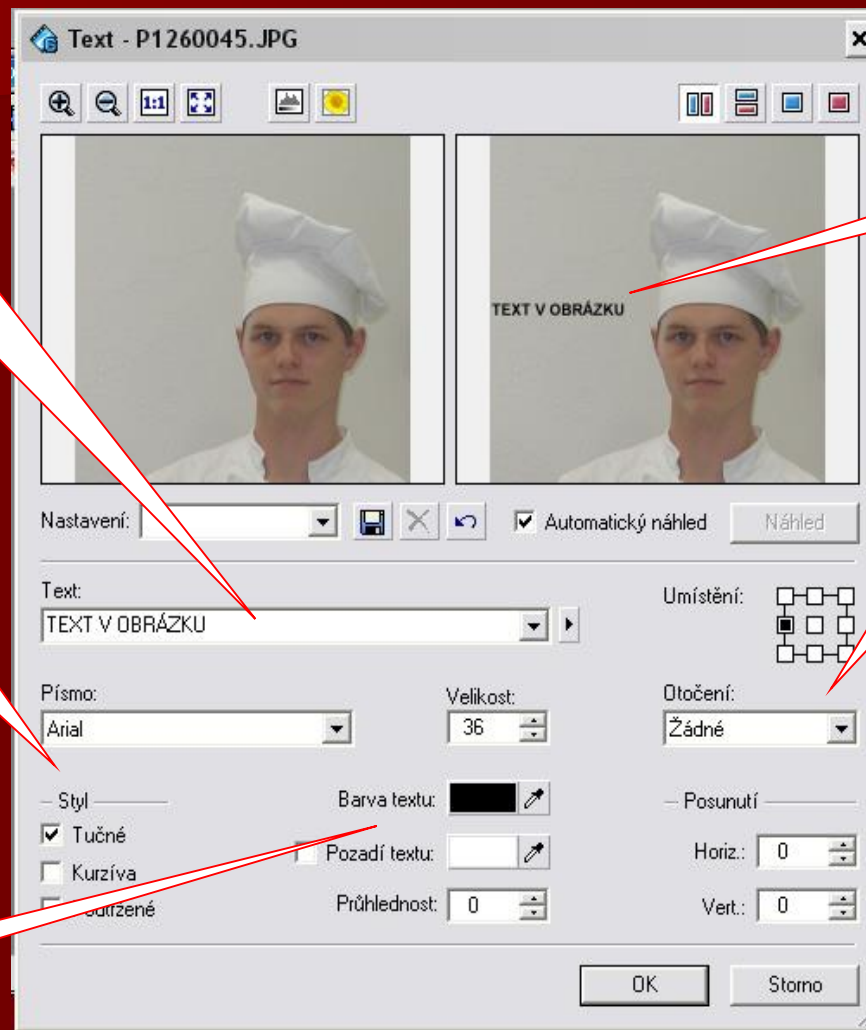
Text - P1260045.JPG

1:1

TEXT V OBRÁZKU

Nastavení:

Automatický náhled

Náhled

Text:

TEXT V OBRÁZKU

Umístění:

Písmo:

Arial

Velikost:

36

Otočení:

Žádné

Styl

Tučné

Kurzíva

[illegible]odtržené

Barva textu:

Pozadí textu:

Průhlednost:

0

Posunutí

Horiz.:

0

Vert.:

0

OK

Storno